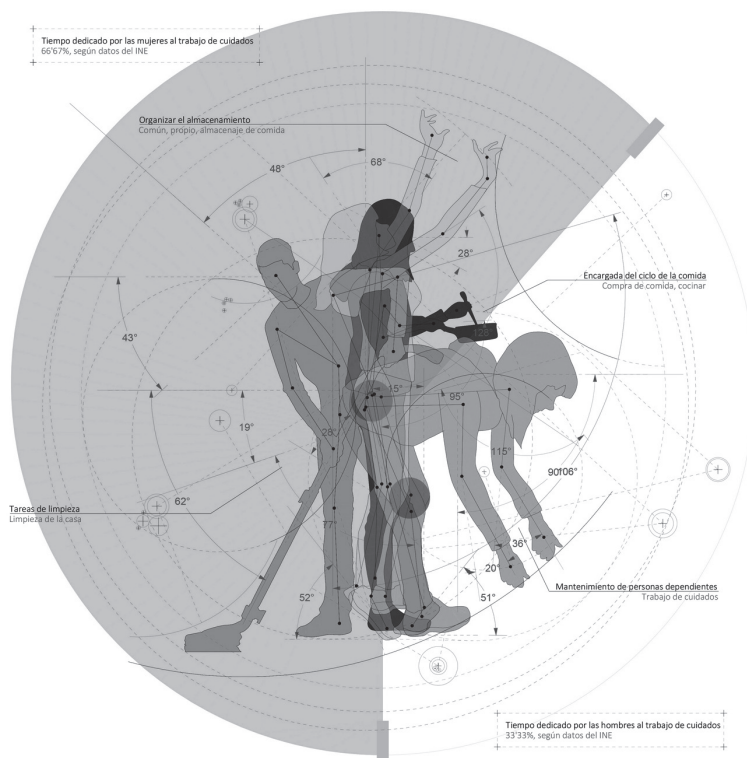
Tiempo dedicado por las mujeres al trabajo de cuidados
66'67%, según datos del INE

Organizar el almacenamiento
Común, propio, almacenaje de comida

48°

68°

28°

Encargada del ciclo de la comida
Compra de comida, cocinar

43°

15°

85°

19°

26°

115°

90106°

Tareas de limpieza
Limpieza de la casa

62°

77°

36°

20°

Mantenimiento de personas dependientes
Trabajo de cuidados

52°

51°

Tiempo dedicado por las hombres al trabajo de cuidados
33'33%, según datos del INE